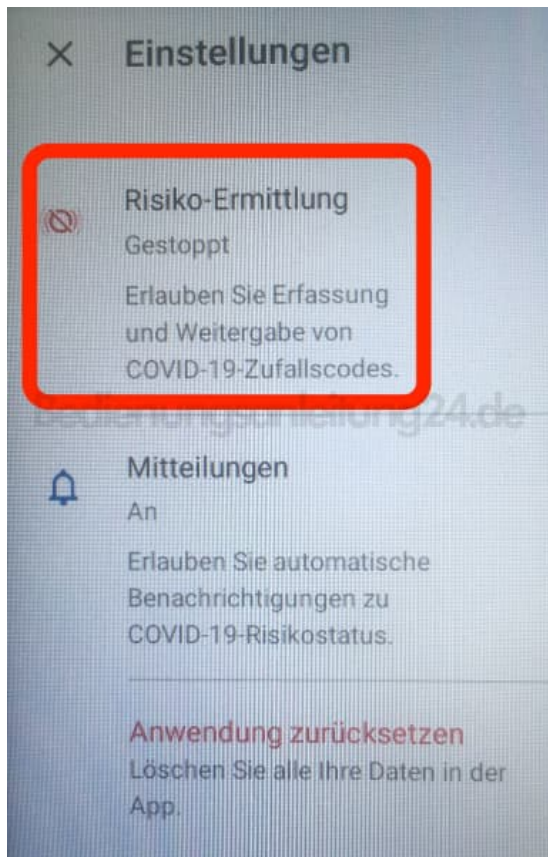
× Einstellungen

Risiko-Ermittlung
Gestoppt
Erlauben Sie Erfassung und Weitergabe von COVID-19-Zufallscodes.

Bedienungsanleitung24.de

Mitteilungen
An
Erlauben Sie automatische Benachrichtigungen zu COVID-19-Risikostatus.

Anwendung zurücksetzen
Löschen Sie alle Ihre Daten in der App.